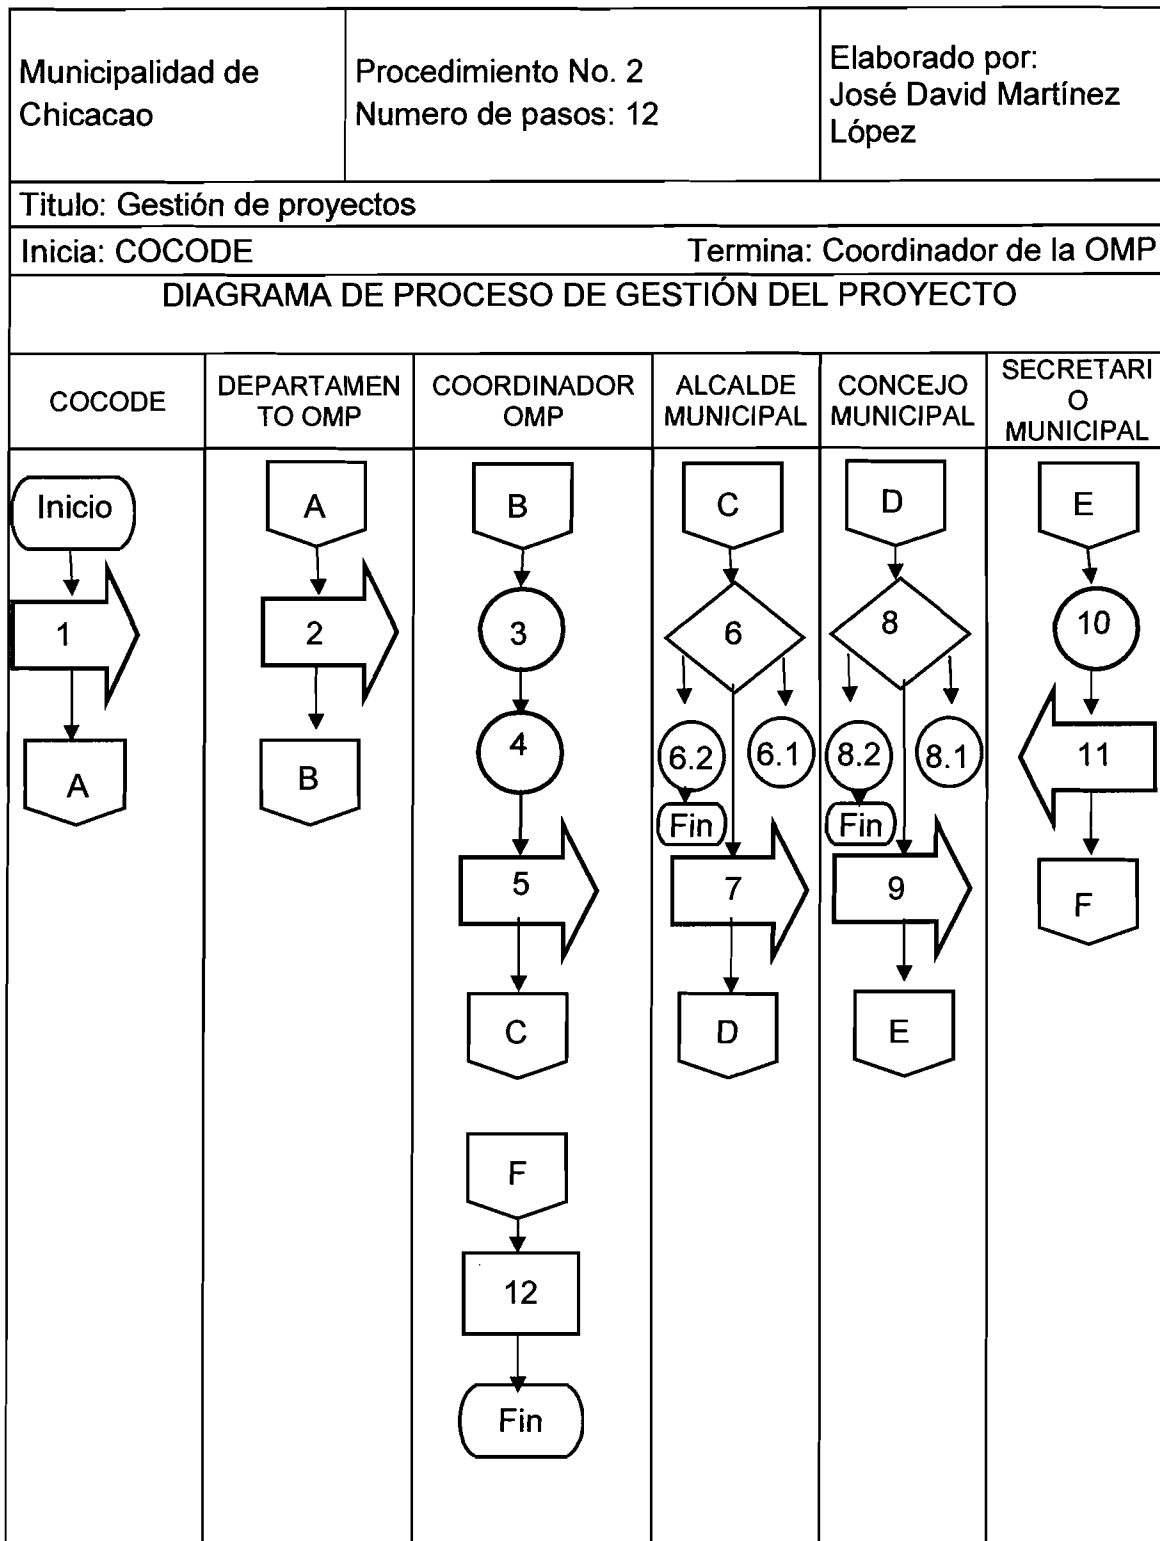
| Municipalidad de Chicacao | Procedimiento No. 2 Numero de pasos: 12 | Elaborado por: José David Martínez López |
|---|---|---|

Titulo: Gestión de proyectos

Inicia: COCODE

Termina: Coordinador de la OMP

DIAGRAMA DE PROCESO DE GESTIÓN DEL PROYECTO

| COCODE | DEPARTAMENTO OMP | COORDINADOR OMP | ALCALDE MUNICIPAL | CONCEJO MUNICIPAL | SECRETARIO MUNICIPAL |
|---|---|---|---|---|---|
| Inicio 1 A | A 2 B | B 3 4 5 C F 12 Fin | C 6 6.2 6.1 Fin 7 D | D 8 8.2 8.1 Fin 9 E | E 10 11 F |